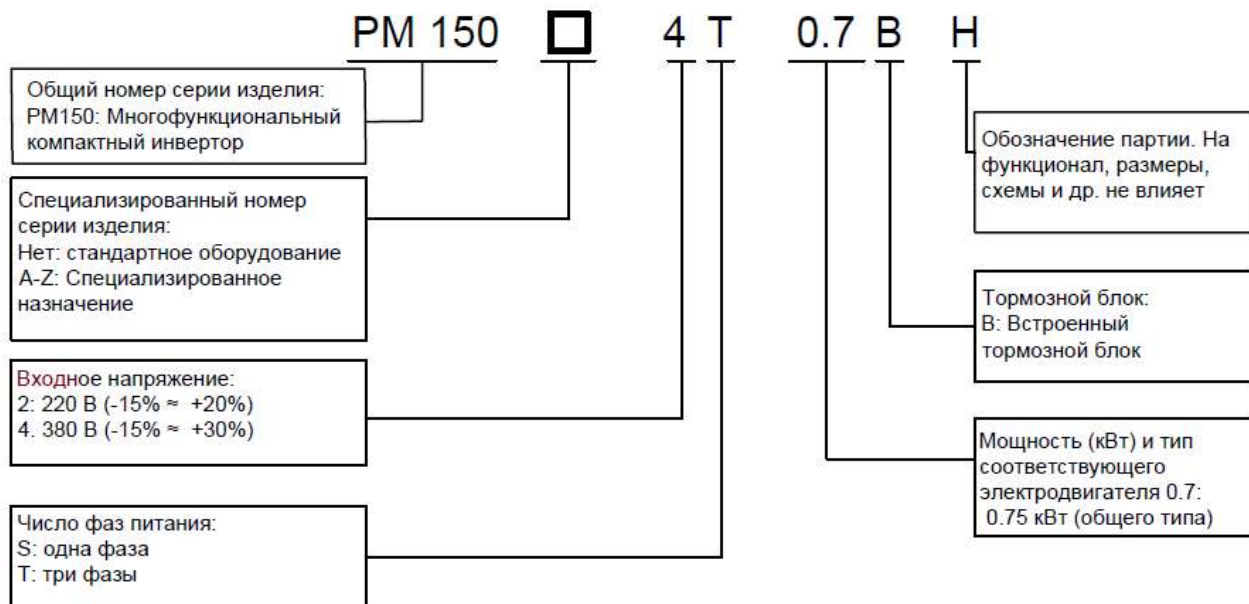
PM 150 □ 4 T 0.7 B H

Общий номер серии изделия:
PM150: Многофункциональный компактный инвертор

Специализированный номер серии изделия:
Нет: стандартное оборудование
A-Z: Специализированное назначение

Входное напряжение:
2: 220 В (-15% ≈ +20%)
4. 380 В (-15% ≈ +30%)

Число фаз питания:
S: одна фаза
T: три фазы

Обозначение партии. На функционал, размеры, схемы и др. не влияет

Тормозной блок:
B: Встроенный тормозной блок

Мощность (кВт) и тип соответствующего электродвигателя 0.7:
0.75 кВт (общего типа)